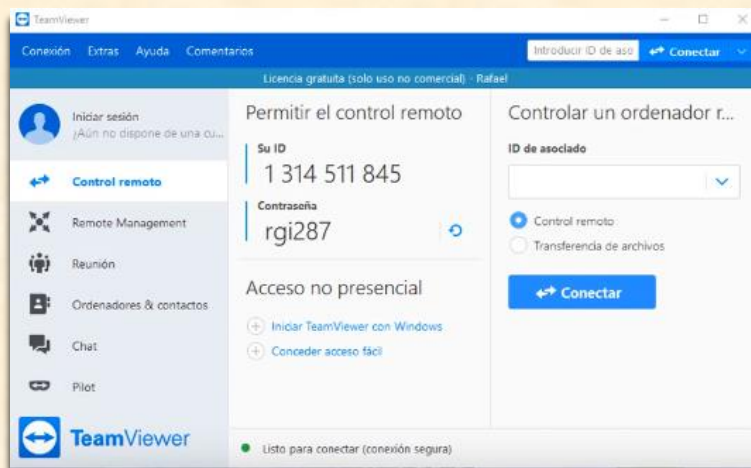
TeamViewer

Conexión Extras Ayuda Comentarios

Introducir ID de aso

Conectar

Licencia gratuita (solo uso no comercial) - Rafael

Iniciar sesión
¡Aún no dispone de una cu...

Control remoto

Remote Management

Reunión

Ordenadores & contactos

Chat

Pilot

TeamViewer

Permitir el control remoto

Su ID
1 314 511 845

Contraseña
rgi287

Acceso no presencial

Iniciar TeamViewer con Windows

Conceder acceso fácil

Controlar un ordenador r...

ID de asociado

Control remoto

Transferencia de archivos

Conectar

Listo para conectar (conexión segura)